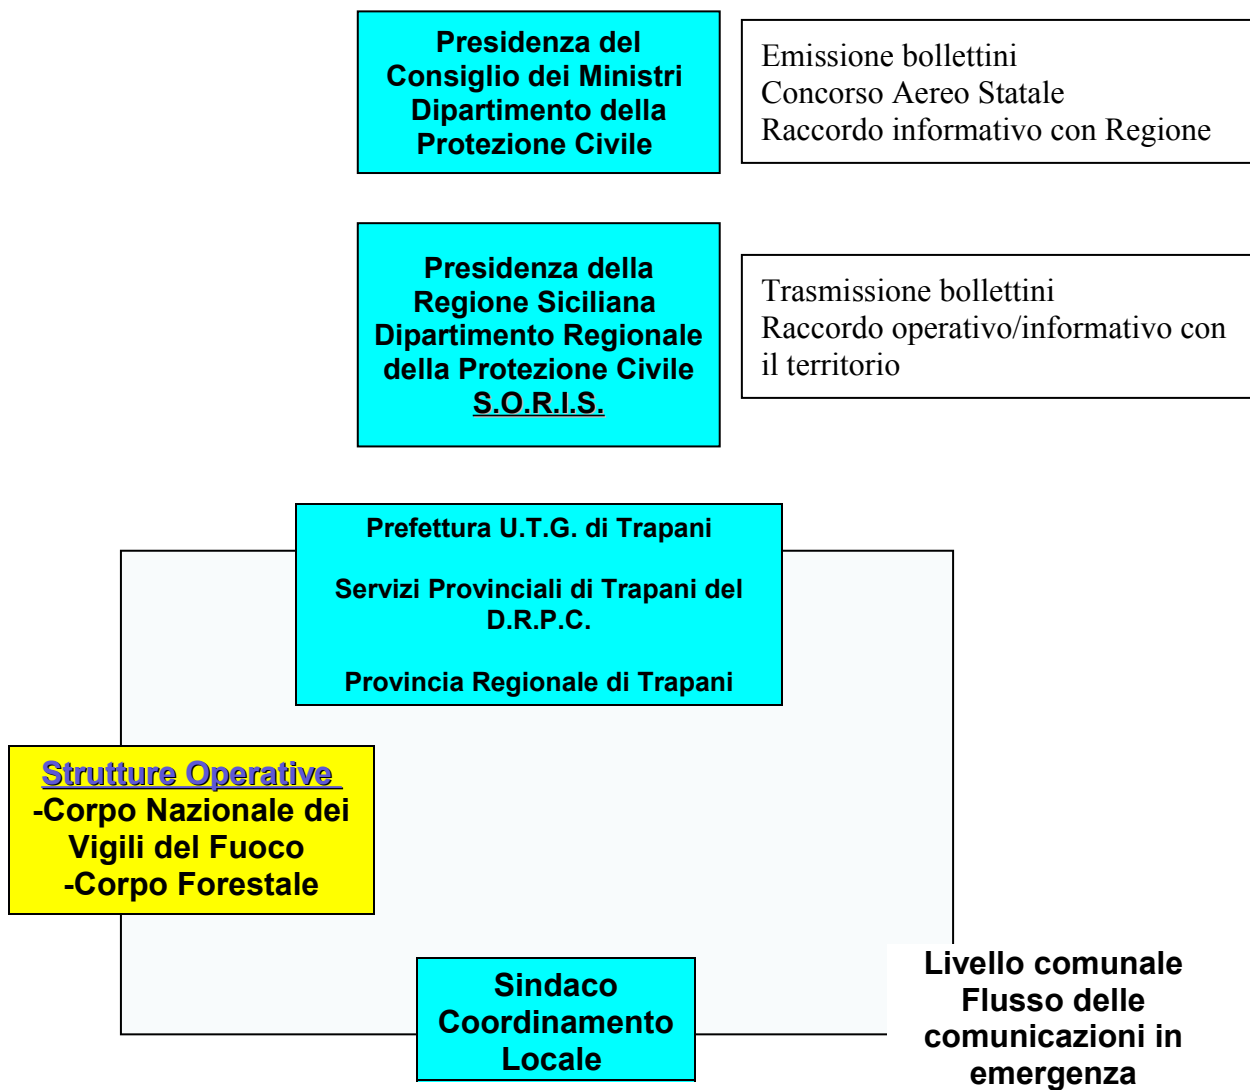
Presidenza del Consiglio dei Ministri Dipartimento della Protezione Civile

Emissione bollettini
Concorso Aereo Statale
Raccordo informativo con Regione

Presidenza della Regione Siciliana Dipartimento Regionale della Protezione Civile S.O.R.I.S.

Trasmissione bollettini
Raccordo operativo/informativo con il territorio

Prefettura U.T.G. di Trapani

Servizi Provinciali di Trapani del D.R.P.C.

Provincia Regionale di Trapani

Strutture Operative
-Corpo Nazionale dei Vigili del Fuoco
-Corpo Forestale

Sindaco Coordinamento Locale

Livello comunale Flusso delle comunicazioni in emergenza